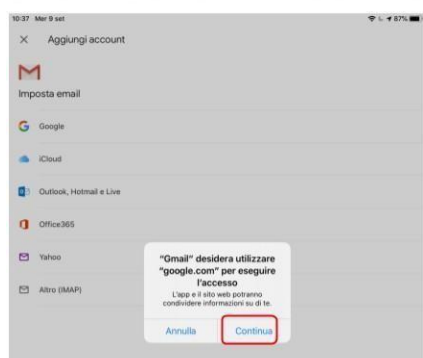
10:37 Mer 9 set

87%

× Aggiungi account

Imposta email

Google

iCloud

Outlook, Hotmail e Live

Office365

Yahoo

Altro (IMAP)

"Gmail" desidera utilizzare "google.com" per eseguire l'accesso

L'app e il sito web potranno condividere informazioni su di te.

Annulla

Continua